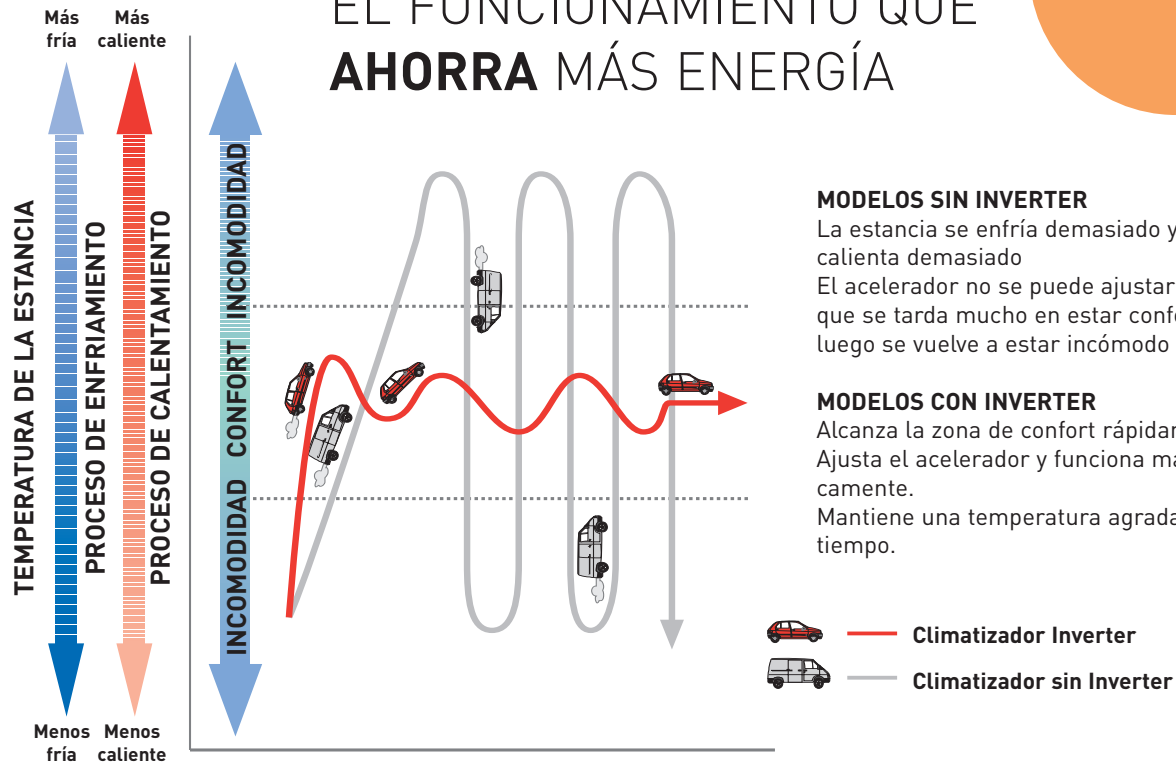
Más fría

Más caliente

EL FUNCIONAMIENTO QUE **AHORRA** MÁS ENERGÍA

TEMPERATURA DE LA ESTANCIA

PROCESO DE ENFRIAMIENTO

PROCESO DE CALENTAMIENTO

INCOMODIDAD CONFORT INCOMODIDAD

MODELOS SIN INVERTER
La estancia se enfría demasiado y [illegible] calienta demasiado
El acelerador no se puede ajustar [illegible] que se tarda mucho en estar conf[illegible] luego se vuelve a estar incómodo

MODELOS CON INVERTER
Alcanza la zona de confort rápida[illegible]
Ajusta el acelerador y funciona ma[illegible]camente.
Mantiene una temperatura agrada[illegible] tiempo.

Climatizador Inverter

Climatizador sin Inverter

Menos fría

Menos caliente